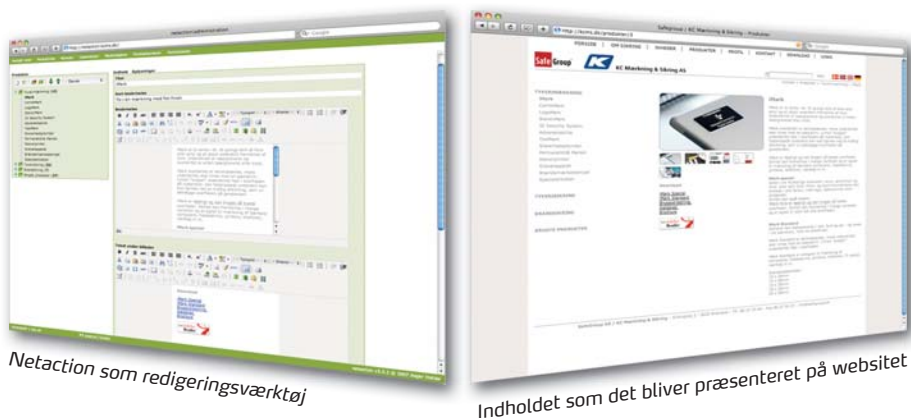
Netaction som redigeringsværktøj

Indholdet som det bliver præsenteret på websitet

Safegroup | KC Mærkning & Sikring - Produkter

SafeGroup

KC Mærkning & Sikring AS

FORSIDE | OM SIKRING | NYHEDER | PRODUKTER | PROFIL | KONTAKT | DOWNLOAD | LINKS

Netaction administration

Google

Mærk

Forside

Produkter

Sikring